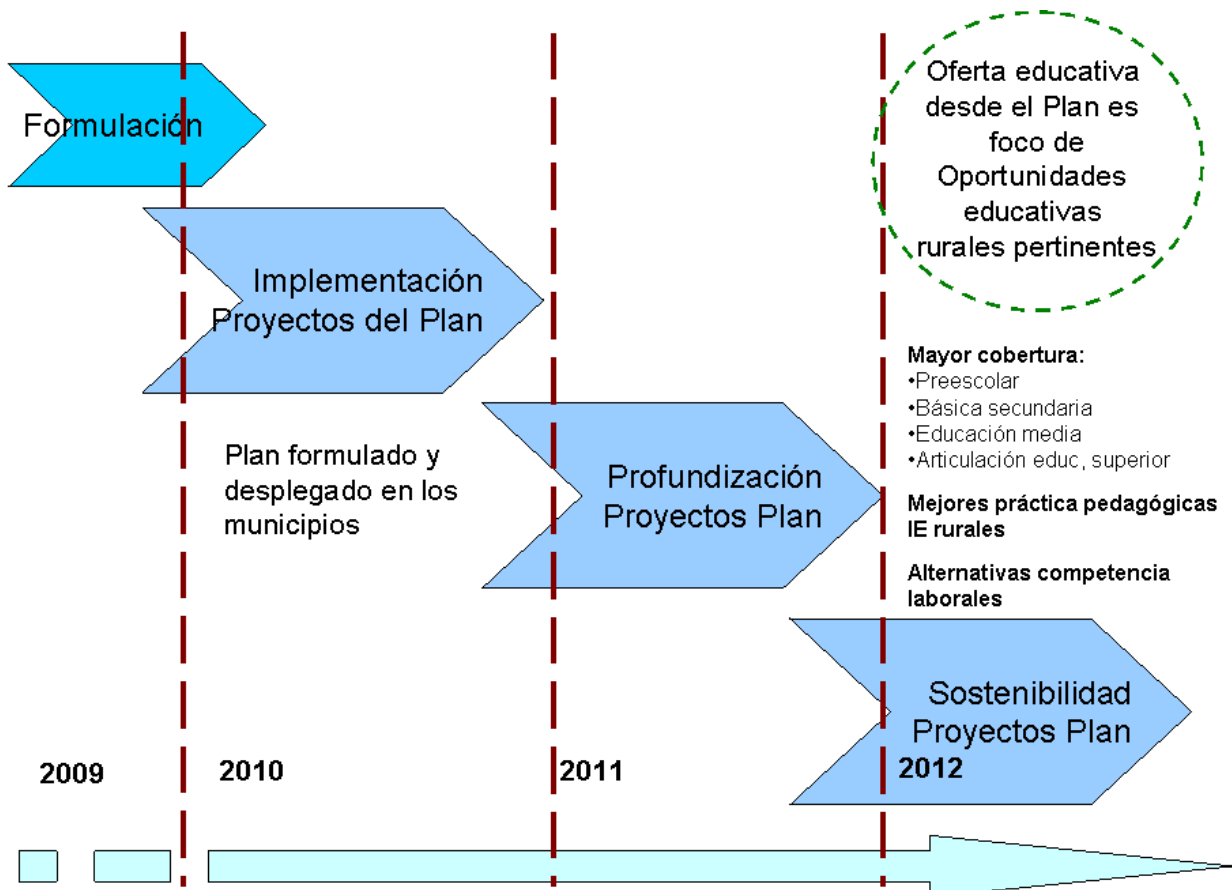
Formulación

Oferta educativa desde el Plan es foco de Oportunidades educativas rurales pertinentes

Implementación Proyectos del Plan

Mayor cobertura:
•Preescolar
•Básica secundaria
•Educación media
•Articulación educ, superior

Plan formulado y desplegado en los municipios

Profundización Proyectos Plan

Mejores práctica pedagógicas IE rurales

Alternativas competencia laborales

Sostenibilidad Proyectos Plan

2009

2010

2011

2012